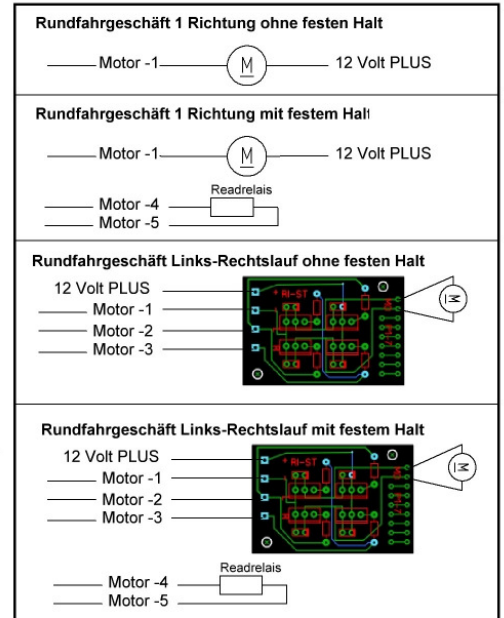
Rundfahrgeschäft 1 Richtung ohne festen Halt

Motor -1

M

12 Volt PLUS

Rundfahrgeschäft 1 Richtung mit festem Halt

Motor -1

M

12 Volt PLUS

Readrelais

Motor -4

Motor -5

Rundfahrgeschäft Links-Rechtslauf ohne festen Halt

12 Volt PLUS

Motor -1

Motor -2

Motor -3

RI-ST

M

Rundfahrgeschäft Links-Rechtslauf mit festem Halt

12 Volt PLUS

Motor -1

Motor -2

Motor -3

RI-ST

M

Readrelais

Motor -4

Motor -5